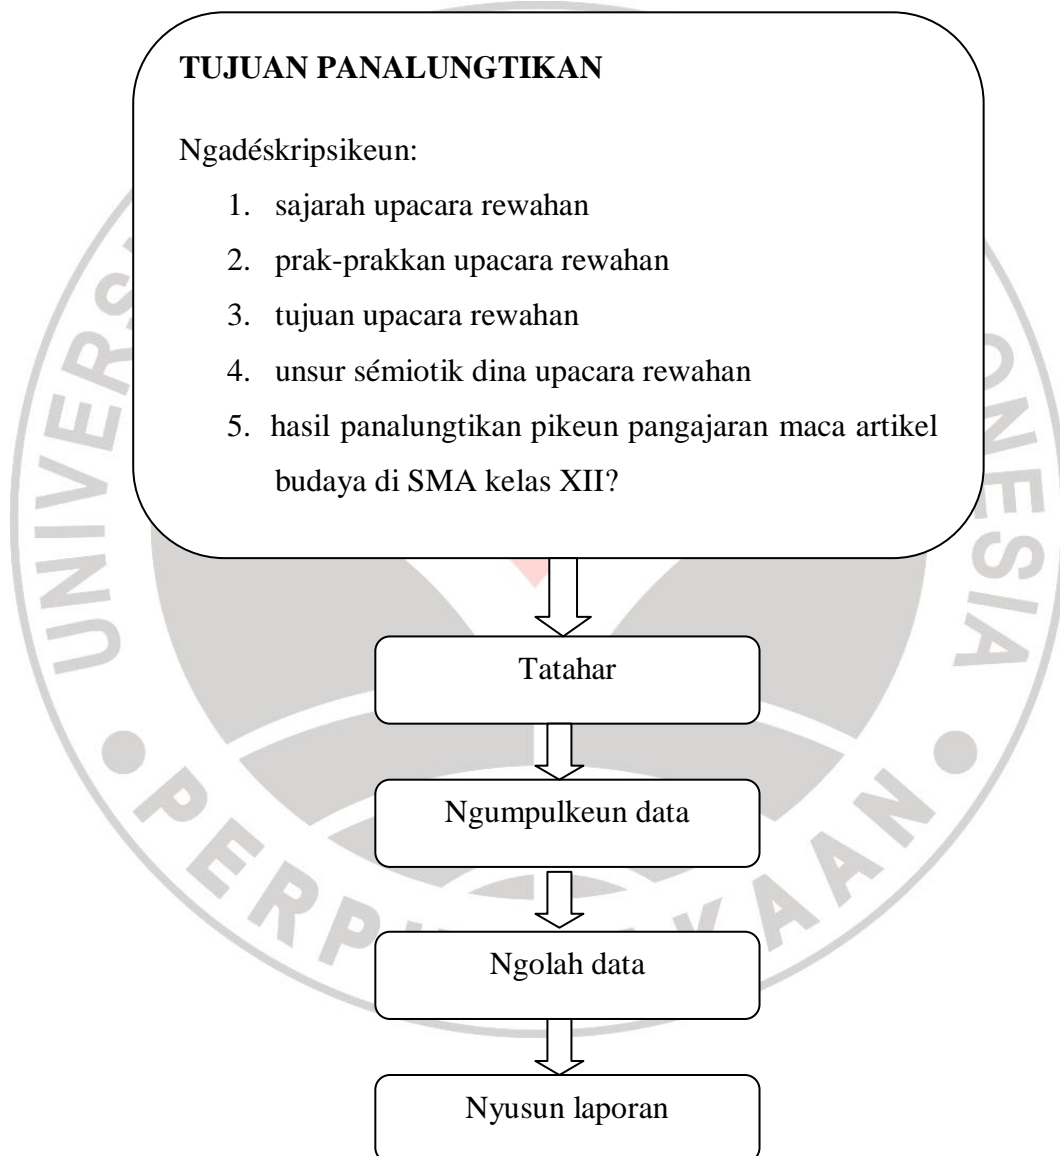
**TUJUAN PANALUNGTIKAN**

Ngadéskripsikeun:

1. sajarah upacara rewahan
2. prak-prakkan upacara rewahan
3. tujuan upacara rewahan
4. unsur sémiotik dina upacara rewahan
5. hasil panalungtikan pikeun pangajaran maca artikel budaya di SMA kelas XII?

Tatahar

Ngumpulkeun data

Ngolah data

Nyusun laporan

UNIVERSITAS PENDIDIKAN INDONESIA PERPUSTAKAAN